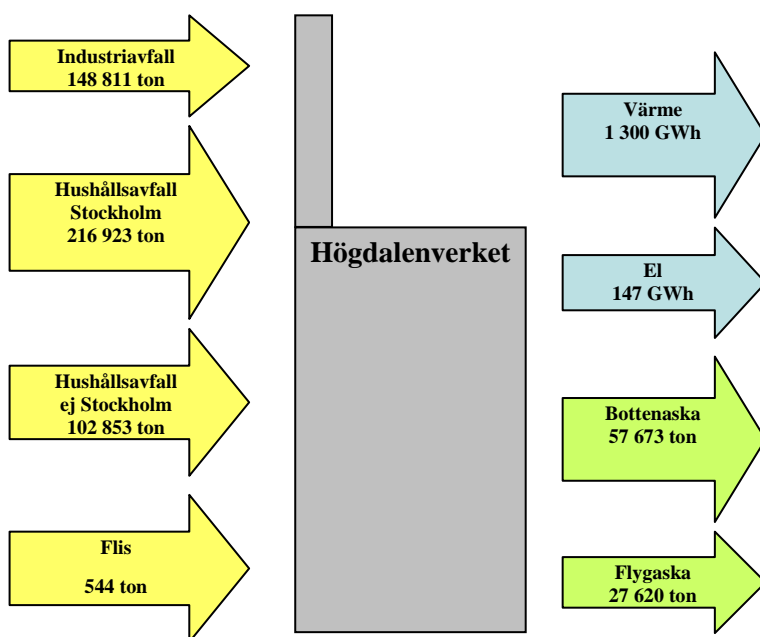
Industriavfall
148 811 ton

Hushållsavfall
Stockholm
216 923 ton

Hushållsavfall
ej Stockholm
102 853 ton

Flis

544 ton

Högdalenverket

Värme
1 300 GWh

El
147 GWh

Bottenaska
57 673 ton

Flygaska
27 620 ton